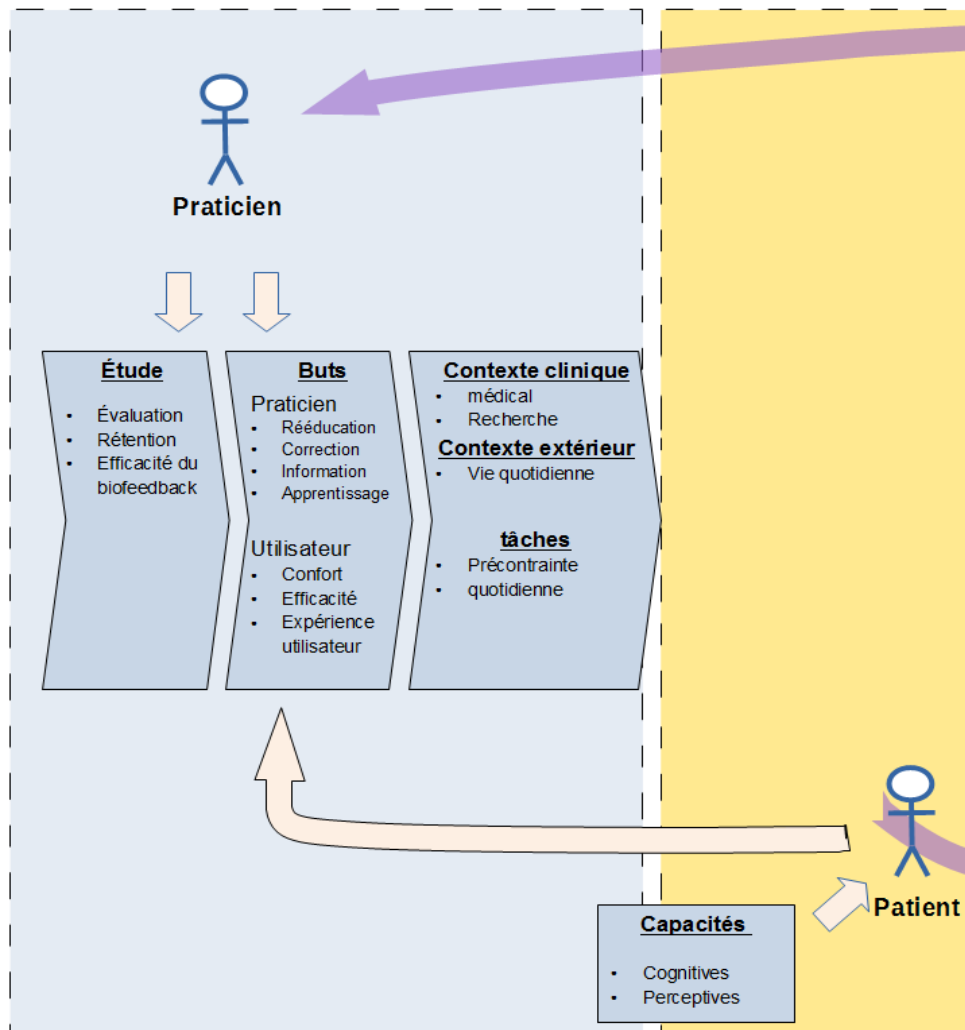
Praticien

Étude

- Évaluation
- Rétention
- Efficacité du biofeedback

Buts

Praticien
- Rééducation
- Correction
- Information
- Apprentissage

Utilisateur
- Confort
- Efficacité
- Expérience utilisateur

Contexte clinique
- médical
- Recherche

Contexte extérieur
- Vie quotidienne

tâches
- Précontrainte
- quotidienne

Patient

Capacités
- Cognitives
- Perceptives